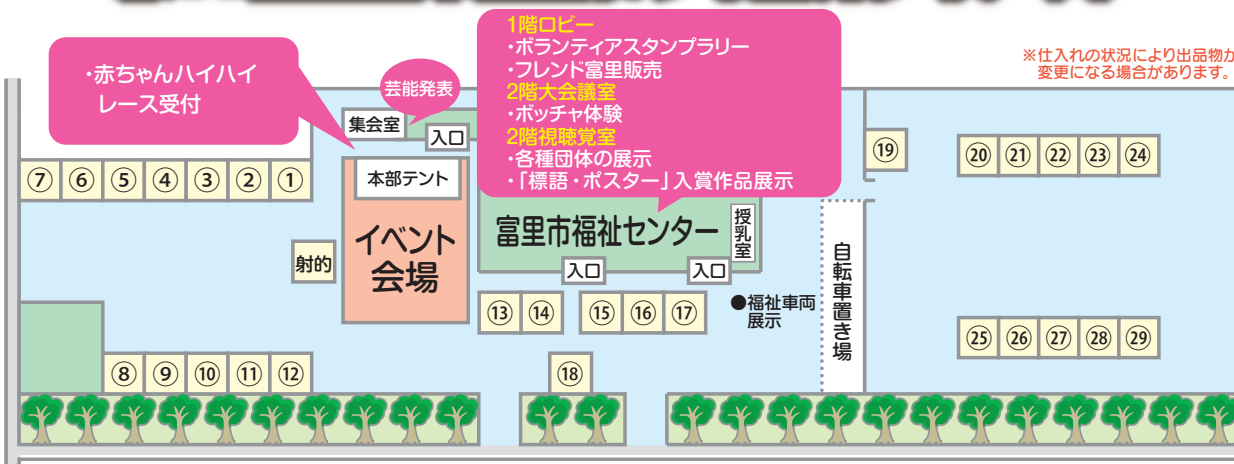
・赤ちゃんハイハイ
レース受付

芸能発表

1階ロビー
・ボランティアスタンプラリー
・フレンド富里販売
2階大会議室
・ボッチャ体験
2階視聴覚室
・各種団体の展示
・「標語・ポスター」入賞作品展示

※仕入れの状況により出品物が
変更になる場合があります。

集会室
入口
本部テント

⑦ ⑥ ⑤ ④ ③ ② ①

⑲

⑳ ㉑ ㉒ ㉓ ㉔

富里市福祉センター

授乳室

射的

イベント
会場

入口
入口

⑬ ⑭ ⑮ ⑯ ⑰

●福祉車両
展示

自転車置き場

㉕ ㉖ ㉗ ㉘ ㉙

⑧ ⑨ ⑩ ⑪ ⑫

⑱